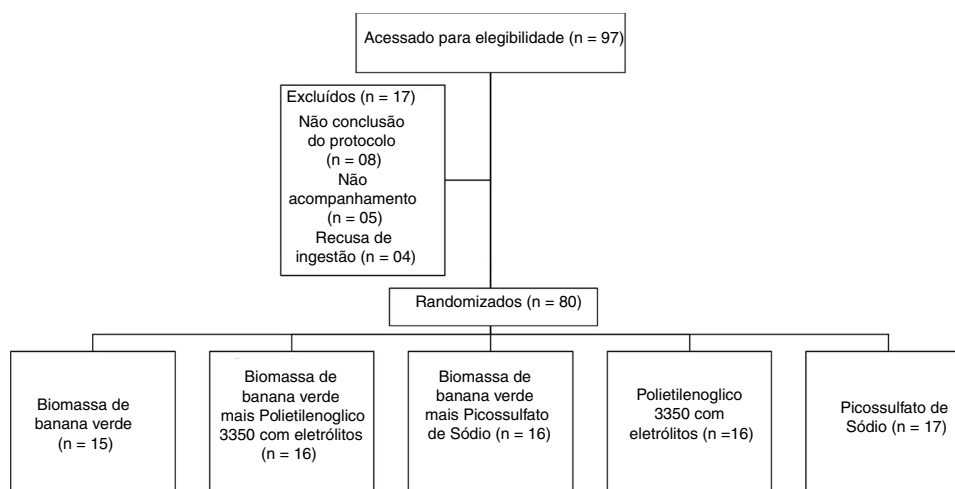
Acessado para elegibilidade (n = 97)

Excluídos (n = 17)
Não conclusão do protocolo (n = 08)
Não acompanhamento (n = 05)
Recusa de ingestão (n = 04)

Randomizados (n = 80)

Biomassa de banana verde (n = 15)

Biomassa de banana verde mais Polietilenoglico 3350 com eletrólitos (n = 16)

Biomassa de banana verde mais Picossulfato de Sódio (n = 16)

Polietilenoglico 3350 com eletrólitos (n =16)

Picossulfato de Sódio (n = 17)